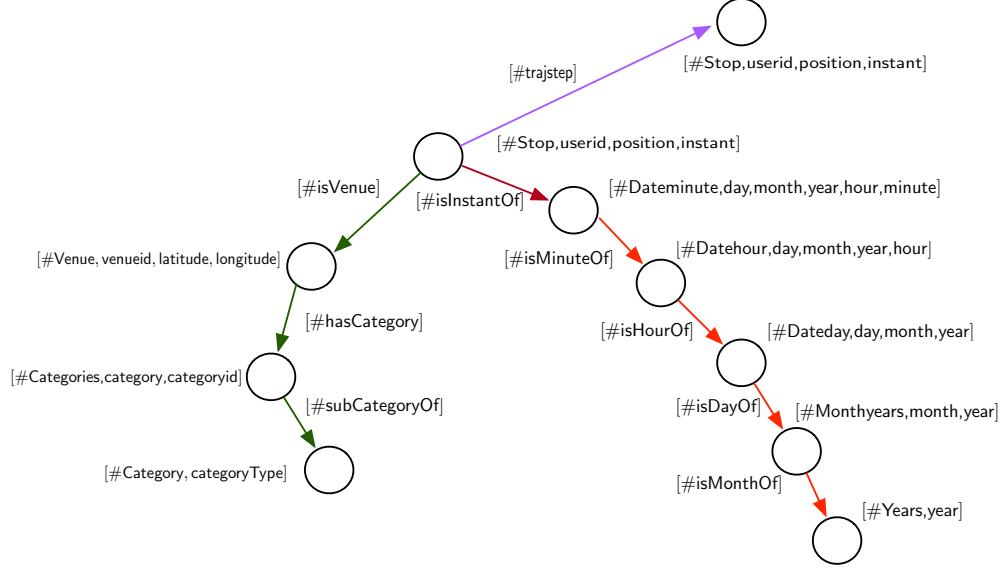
[#trajstep]

[#Stop,userid,position,instant]

[#Stop,userid,position,instant]

[#isVenue]

[#isInstantOf]

[#Dateminute,day,month,year,hour,minute]

[#Venue, venueid, latitude, longitude]

[#isMinuteOf]

[#Datehour,day,month,year,hour]

[#hasCategory]

[#isHourOf]

[#Dateday,day,month,year]

[#Categories,category,categoryid]

[#subCategoryOf]

[#isDayOf]

[#Monthyears,month,year]

[#Category, categoryType]

[#isMonthOf]

[#Years,year]